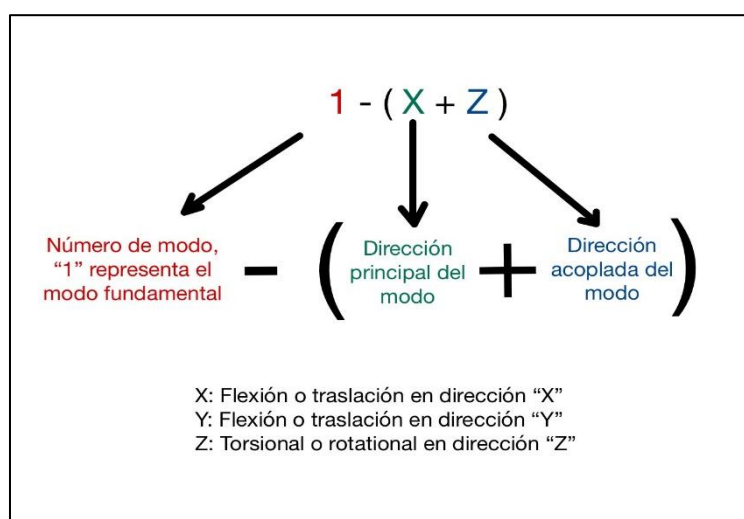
1 - ( X + Z )

Número de modo, “1” representa el modo fundamental - ( Dirección principal del modo + Dirección acoplada del modo )

X: Flexión o traslación en dirección “X”
Y: Flexión o traslación en dirección “Y”
Z: Torsional o rotational en dirección “Z”